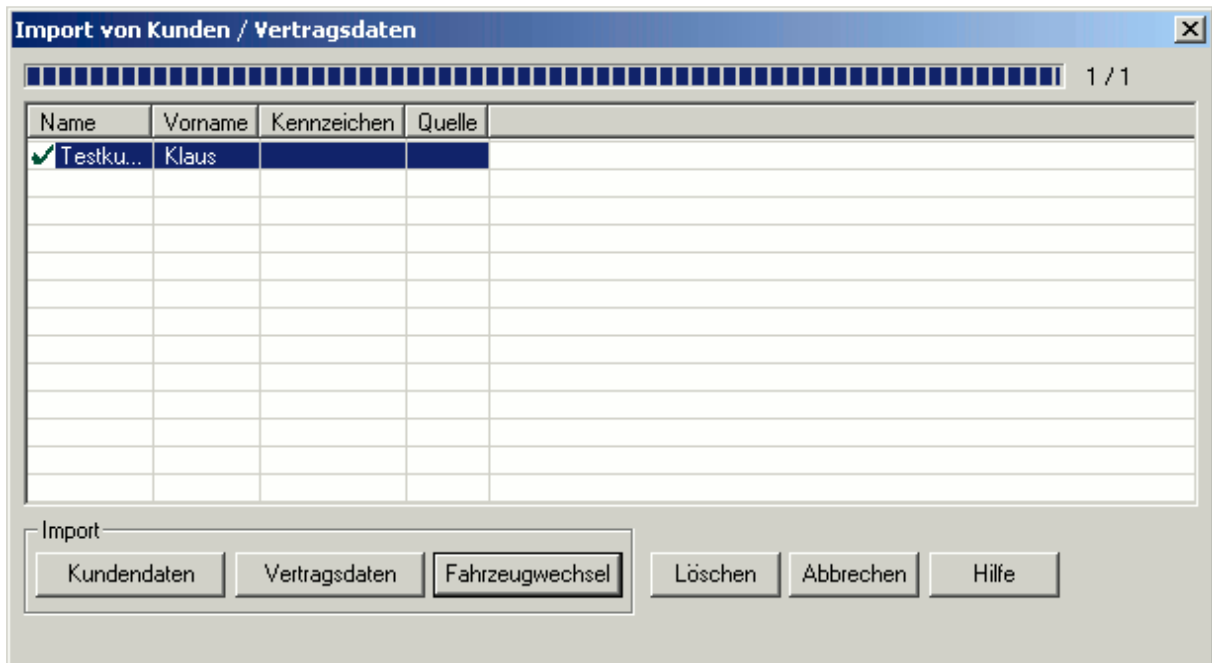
Import von Kunden / Vertragsdaten

1 / 1

| Name | Vorname | Kennzeichen | Quelle |
|---|---|---|---|
| Testku... | Klaus | | |

Import

Kundendaten

Vertragsdaten

Fahrzeugwechsel

Löschen

Abbrechen

Hilfe